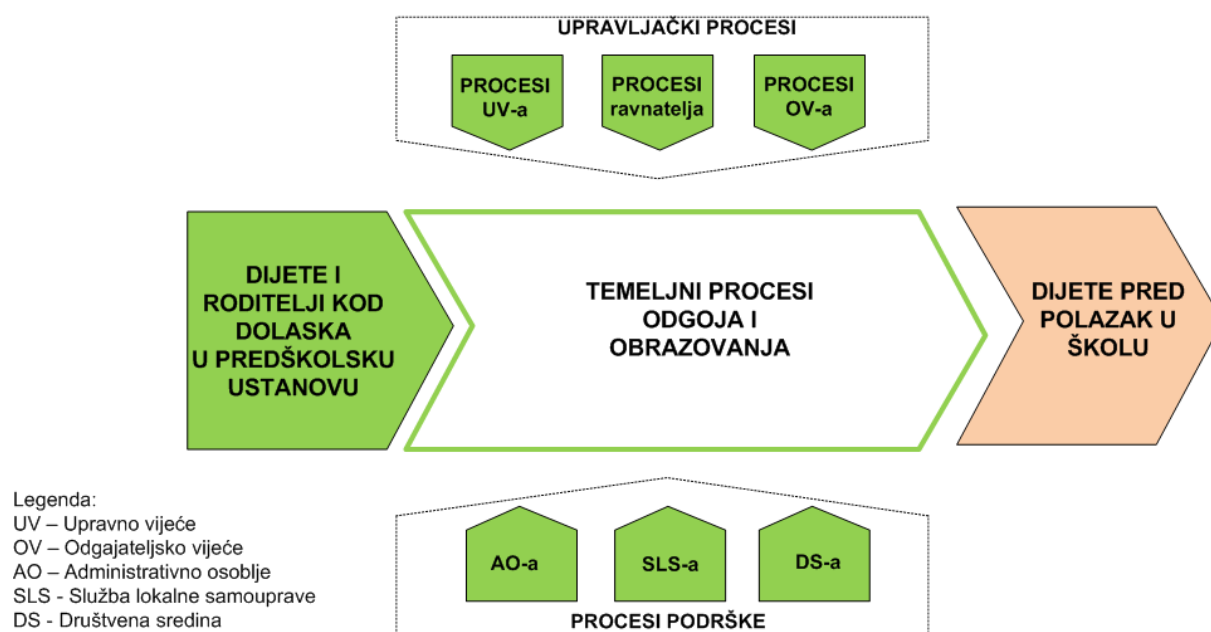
UPRAVLJAČKI PROCESI

PROCESI UV-a

PROCESI ravnatelja

PROCESI OV-a

DIJETE I RODITELJI KOD DOLASKA U PREDŠKOLSKU USTANOVU

TEMELJNI PROCESI ODGOJA I OBRAZOVANJA

DIJETE PRED POLAZAK U ŠKOLU

Legenda:
UV – Upravno vijeće
OV – Odgajateljsko vijeće
AO – Administrativno osoblje
SLS - Služba lokalne samouprave
DS - Društvena sredina

AO-a

SLS-a

DS-a

PROCESI PODRŠKE